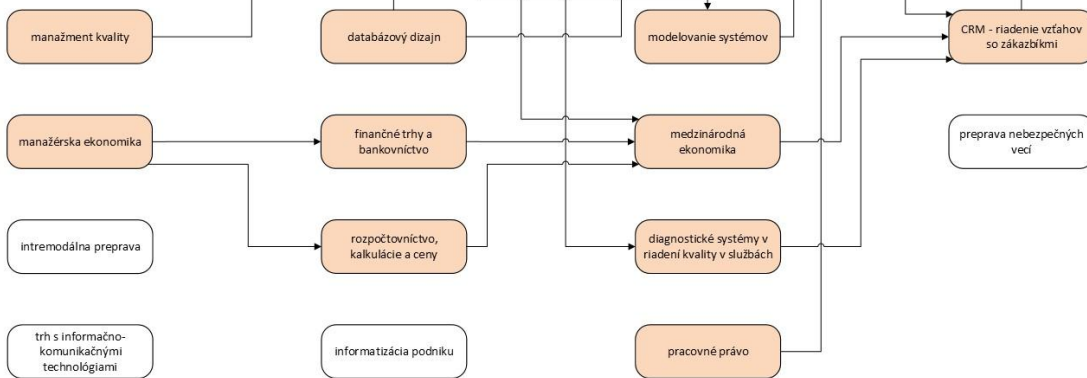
manažment kvality

databázový dizajn

modelovanie systémov

CRM - riadenie vzťahov so zákazbíkmi

manažérska ekonomika

finančné trhy a bankovníctvo

medzinárodná ekonomika

preprava nebezpečných vecí

intremodálna preprava

rozpočtovníctvo, kalkulácie a ceny

diagnostické systémy v riadení kvality v službách

trh s informačno-komunikačnými technológiami

informatizácia podniku

pracovné právo